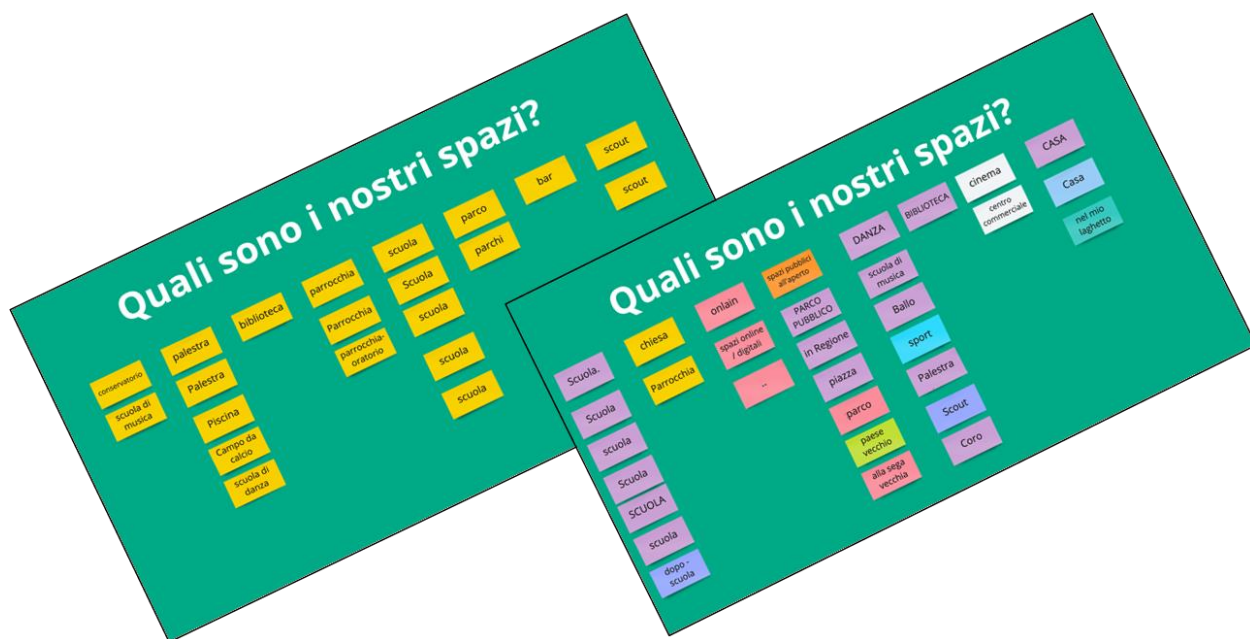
Quali sono i nostri spazi?

conservatorio

scuola di musica

palestra

Palestra

Piscina

Campo da calcio

scuola di danza

biblioteca

parrocchia

Parrocchia

parrocchia-oratorio

scuola

Scuola

scuola

scuola

scuola

parco

parchi

bar

scout

scout

Quali sono i nostri spazi?

Scuola.

Scuola

scuola

Scuola

SCUOLA

scuola

dopo - scuola

chiesa

Parrocchia

onlain

spazi online / digitali

...

spazi pubblici all'aperto

PARCO PUBBLICO

in Regione

piazza

parco

paese vecchio

alla sega vecchia

DANZA

scuola di musica

Ballo

sport

Palestra

Scout

Coro

BIBLIOTECA

cinema

centro commerciale

CASA

Casa

nel mio laghetto